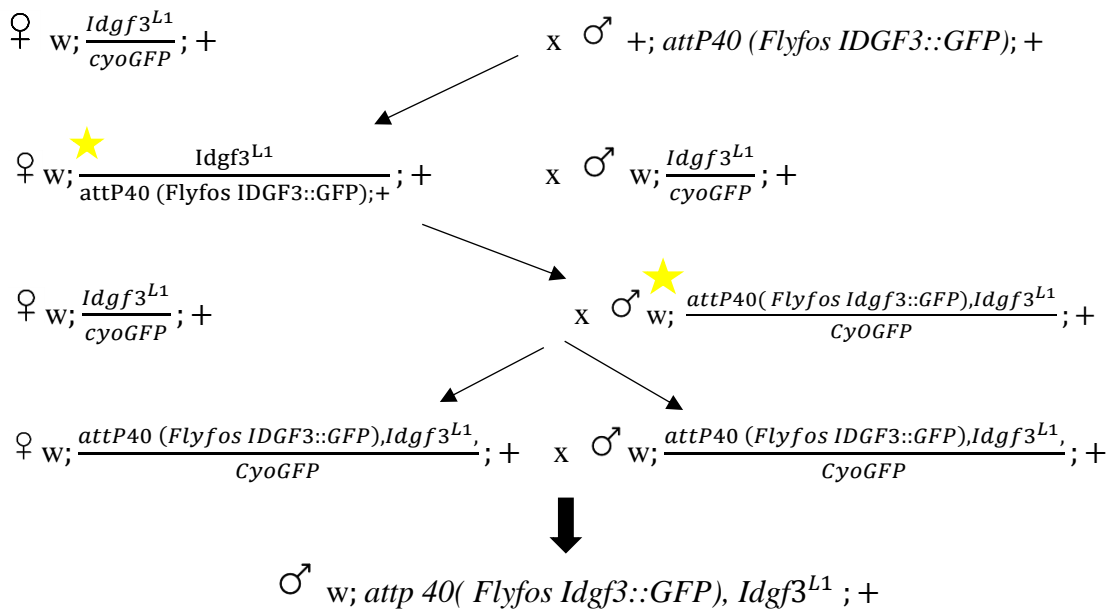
♀ w; $\frac{Idgf3^{L1}}{cyoGFP}$; +    x ♂ +; *attP40 (Flyfos IDGF3::GFP)*; +

♀ w; $\frac{\text{Idgf3}^{\text{L1}}}{\text{attP40 (Flyfos IDGF3::GFP);+}}$; +    x ♂ w; $\frac{Idgf3^{L1}}{cyoGFP}$; +

♀ w; $\frac{Idgf3^{L1}}{cyoGFP}$; +    x ♂ w; $\frac{attP40(\,Flyfos\,Idgf3::GFP),Idgf3^{L1}}{CyOGFP}$; +

♀ w; $\frac{attP40\ (Flyfos\ IDGF3::GFP),Idgf3^{L1},}{CyoGFP}$; +    x ♂ w; $\frac{attP40\ (Flyfos\ IDGF3::GFP),Idgf3^{L1},}{CyoGFP}$; +

♂ w; *attp 40( Flyfos Idgf3::GFP), Idgf3*$^{L1}$ ; +